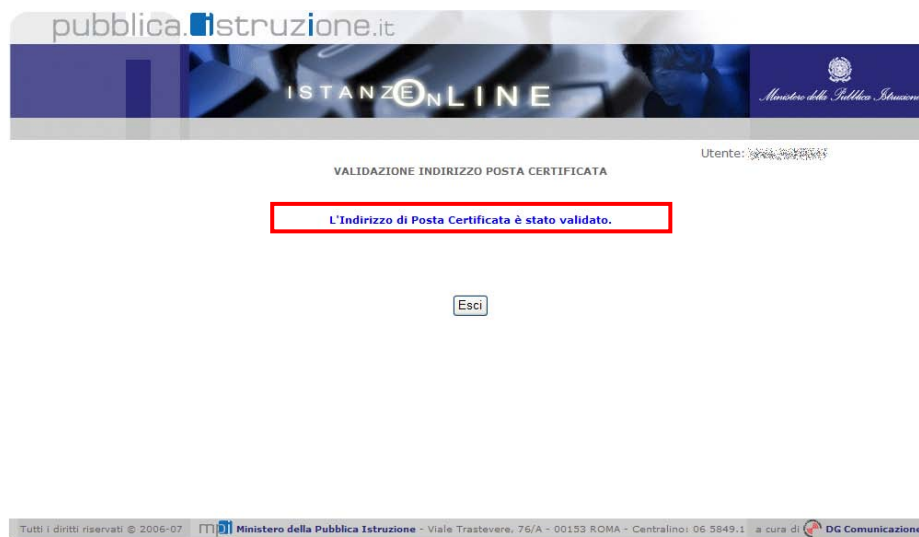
pubblica.istruzione.it

ISTANZE ON LINE

Ministero della Pubblica Istruzione

Utente: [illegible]

VALIDAZIONE INDIRIZZO POSTA CERTIFICATA

L'Indirizzo di Posta Certificata è stato validato.

Esci

Tutti i diritti riservati © 2006-07 mpi Ministero della Pubblica Istruzione - Viale Trastevere, 76/A - 00153 ROMA - Centralino: 06 5849.1 a cura di DG Comunicazione